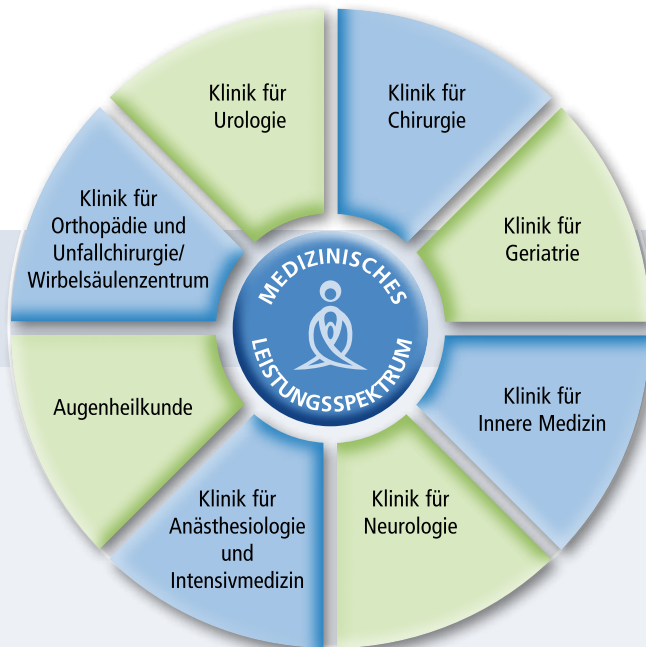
Klinik für Urologie

Klinik für Chirurgie

Klinik für Geriatrie

Klinik für Innere Medizin

Klinik für Neurologie

Klinik für Anästhesiologie und Intensivmedizin

Augenheilkunde

Klinik für Orthopädie und Unfallchirurgie/ Wirbelsäulenzentrum

MEDIZINISCHES LEISTUNGSSPEKTRUM